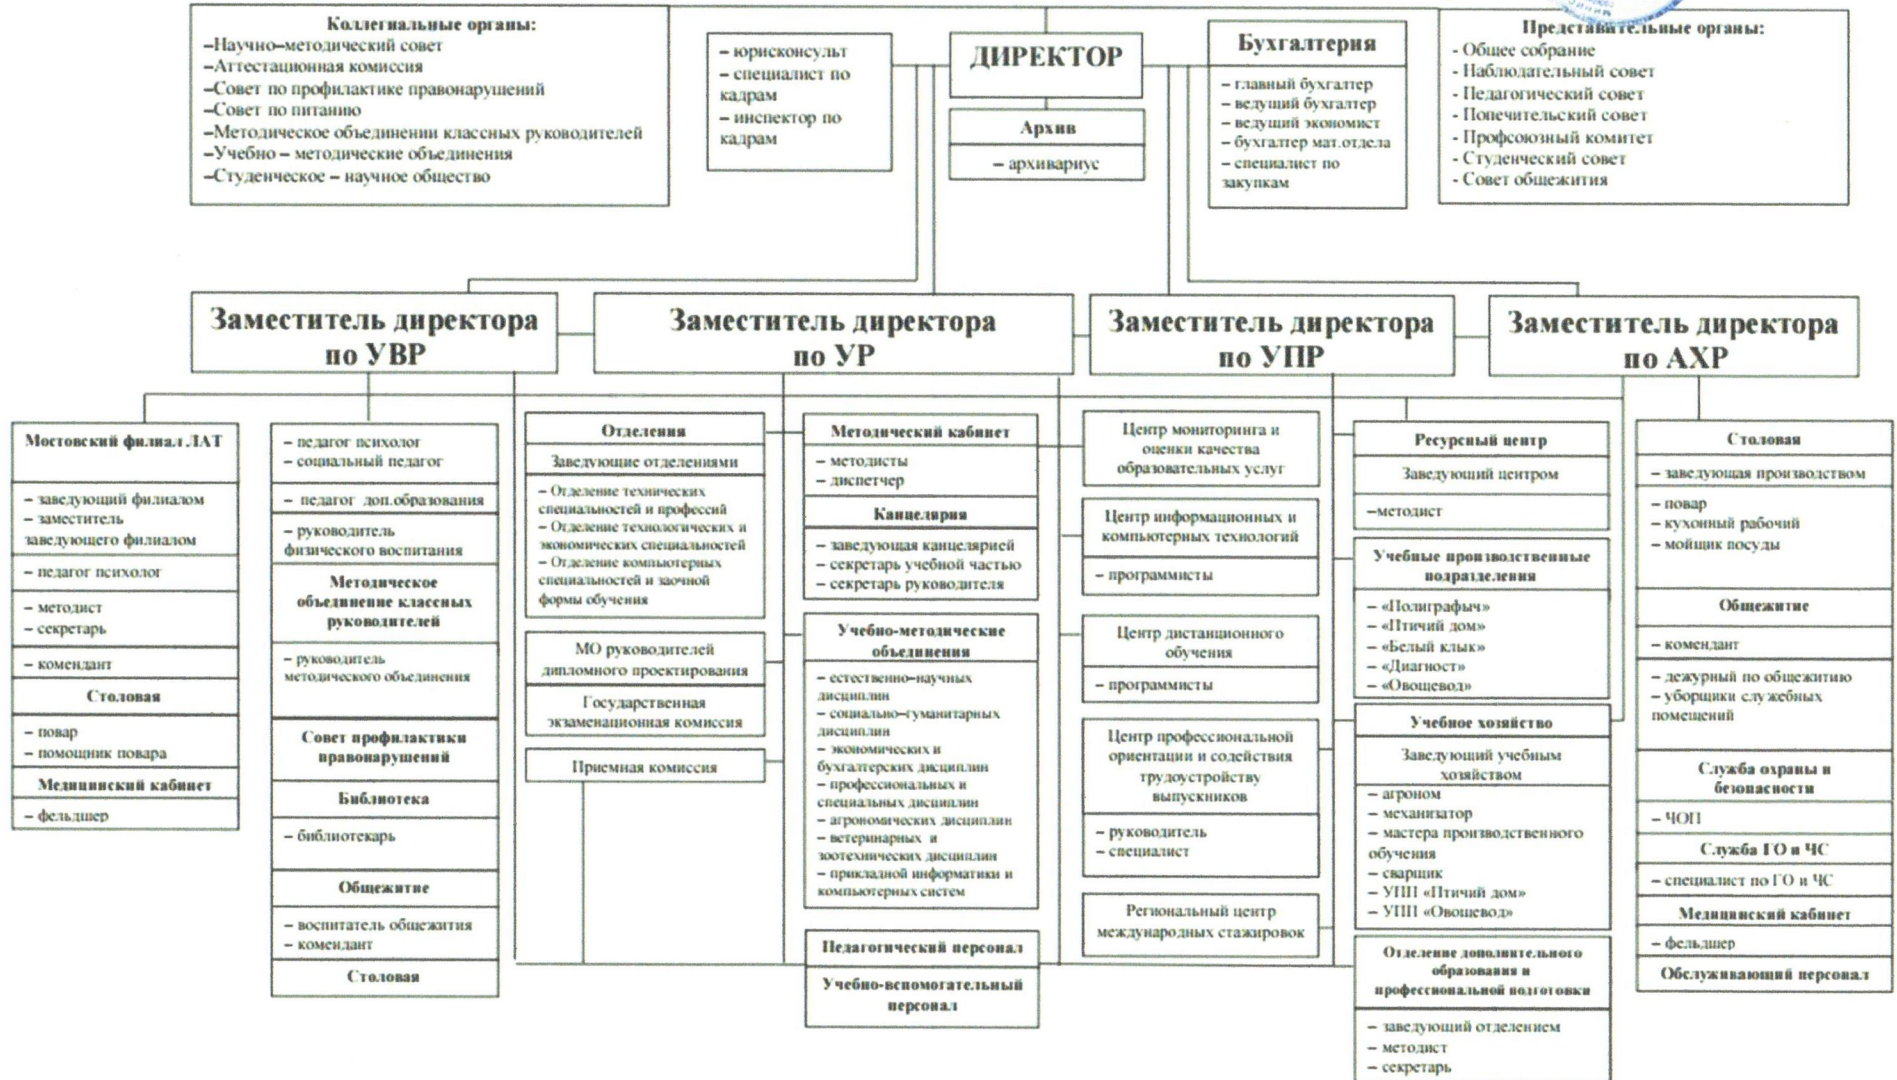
Коллегиальные органы:
–Научно–методический совет
–Аттестационная комиссия
–Совет по профилактике правонарушений
–Совет по питанию
–Методическое объединении классных руководителей
–Учебно – методические объединения
–Студенческое – научное общество

– юрисконсульт
– специалист по кадрам
– инспектор по кадрам

ДИРЕКТОР

Архив
– архивариус

Бухгалтерия
– главный бухгалтер
– ведущий бухгалтер
– ведущий экономист
– бухгалтер мат.отдела
– специалист по закупкам

Представительные органы:
- Общее собрание
- Наблюдательный совет
- Педагогический совет
- Попечительский совет
- Профсоюзный комитет
- Студенческий совет
- Совет общежития

Заместитель директора по УВР

Заместитель директора по УР

Заместитель директора по УПР

Заместитель директора по АХР

Мостовский филиал ЛАТ
– заведующий филиалом
– заместитель заведующего филиалом
– педагог психолог
– методист
– секретарь
– комендант
Столовая
– повар
– помощник повара
Медицинский кабинет
– фельдшер

– педагог психолог
– социальный педагог
– педагог доп.образования
– руководитель физического воспитания
Методическое объединение классных руководителей
– руководитель методического объединения
Совет профилактики правонарушений
Библиотека
– библиотекарь
Общежитие
– воспитатель общежития
– комендант
Столовая

Отделения
Заведующие отделениями
– Отделение технических специальностей и профессий
– Отделение технологических и экономических специальностей
– Отделение компьютерных специальностей и заочной формы обучения
МО руководителей дипломного проектирования
Государственная экзаменационная комиссия
Приемная комиссия

Методический кабинет
– методисты
– диспетчер
Канцелярия
– заведующая канцелярией
– секретарь учебной частью
– секретарь руководителя
Учебно-методические объединения
– естественно–научных дисциплин
– социально–гуманитарных дисциплин
– экономических и бухгалтерских дисциплин
– профессиональных и специальных дисциплин
– агрономических дисциплин
– ветеринарных и зоотехнических дисциплин
– прикладной информатики и компьютерных систем
Педагогический персонал
Учебно-вспомогательный персонал

Центр мониторинга и оценки качества образовательных услуг
Центр информационных и компьютерных технологий
– программисты
Центр дистанционного обучения
– программисты
Центр профессиональной ориентации и содействия трудоустройству выпускников
– руководитель
– специалист
Региональный центр международных стажировок

Ресурсный центр
Заведующий центром
–методист
Учебные производственные подразделения
– «Полиграфыч»
– «Птичий дом»
– «Белый клык»
– «Диагност»
– «Овощевод»
Учебное хозяйство
Заведующий учебным хозяйством
– агроном
– механизатор
– мастера производственного обучения
– сварщик
– УПП «Птичий дом»
– УПП «Овощевод»
Отделение дополнительного образования и профессиональной подготовки
– заведующий отделением
– методист
– секретарь

Столовая
– заведующая производством
– повар
– кухонный рабочий
– мойщик посуды
Общежитие
– комендант
– дежурный по общежитию
– уборщики служебных помещений
Служба охраны и безопасности
– ЧОП
Служба ГО и ЧС
– специалист по ГО и ЧС
Медицинский кабинет
– фельдшер
Обслуживающий персонал